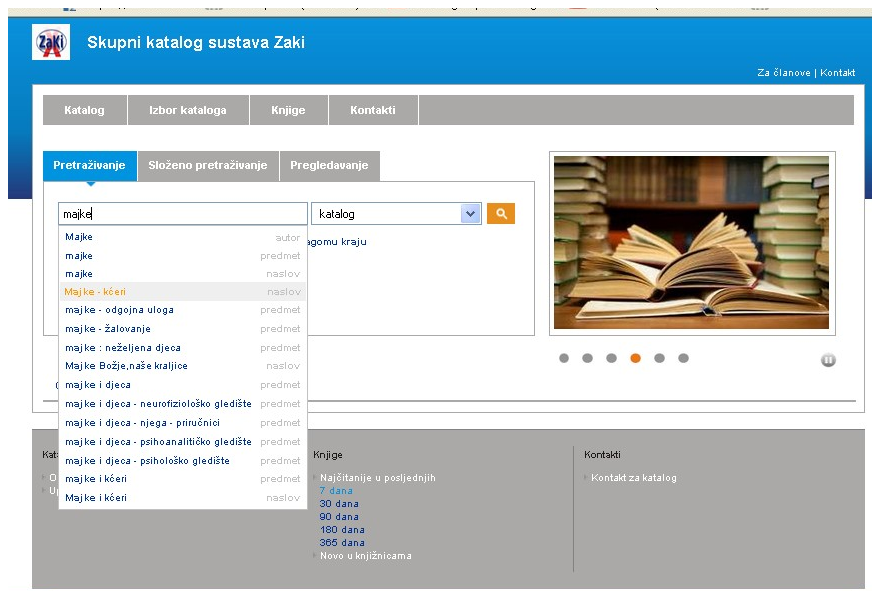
Zaki

Skupni katalog sustava Zaki

Za članove | Kontakt

Katalog | Izbor kataloga | Knjige | Kontakti

Pretraživanje | Složeno pretraživanje | Pregledavanje

majke

katalog

agomu kraju

| | |
|---|---|
| Majke | autor |
| majke | predmet |
| majke | naslov |
| Majke - kćeri | naslov |
| majke - odgojna uloga | predmet |
| majke - žalovanje | predmet |
| majke : neželjena djeca | predmet |
| Majke Božje,naše kraljice | naslov |
| majke i djeca | predmet |
| majke i djeca - neurofiziološko gledište | predmet |
| majke i djeca - njega - priručnici | predmet |
| majke i djeca - psihoanalitičko gledište | predmet |
| majke i djeca - psihološko gledište | predmet |
| majke i kćeri | predmet |
| Majke i kćeri | naslov |

Kat

O

U

Knjige

Najčitanije u posljednjih
7 dana
30 dana
90 dana
180 dana
365 dana
Novo u knjižnicama

Kontakti

Kontakt za katalog